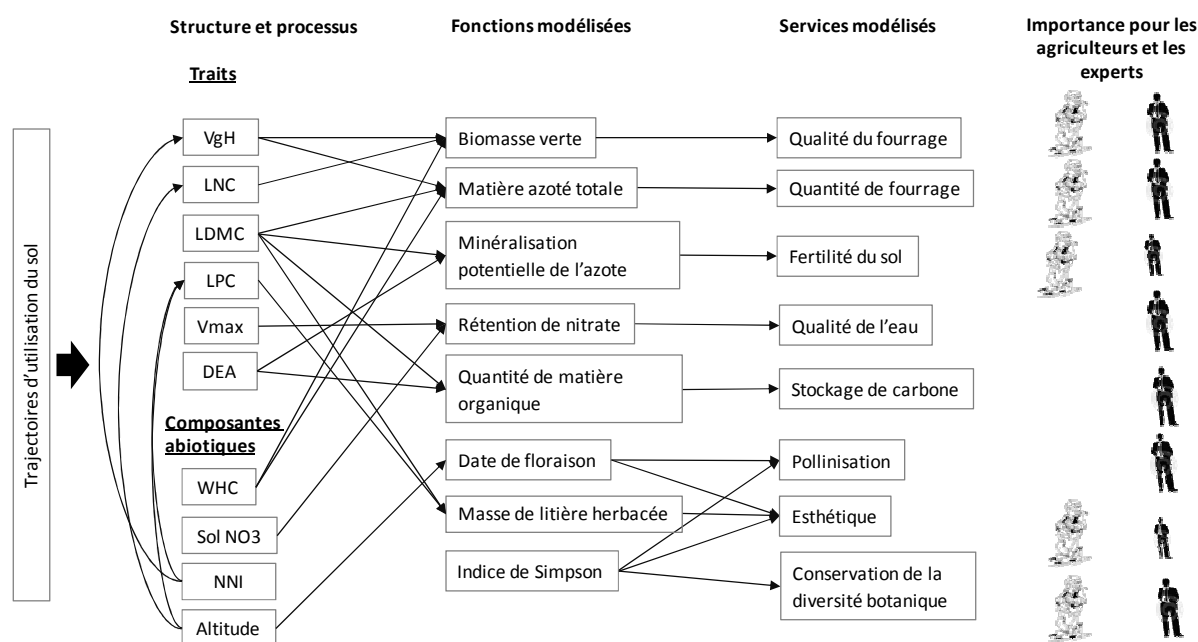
Trajectoires d'utilisation du sol

Structure et processus

Traits

VgH

LNC

LDMC

LPC

Vmax

DEA

Composantes abiotiques

WHC

Sol NO3

NNI

Altitude

Fonctions modélisées

Biomasse verte

Matière azoté totale

Minéralisation potentielle de l'azote

Rétention de nitrate

Quantité de matière organique

Date de floraison

Masse de litière herbacée

Indice de Simpson

Services modélisés

Qualité du fourrage

Quantité de fourrage

Fertilité du sol

Qualité de l'eau

Stockage de carbone

Pollinisation

Esthétique

Conservation de la diversité botanique

Importance pour les agriculteurs et les experts